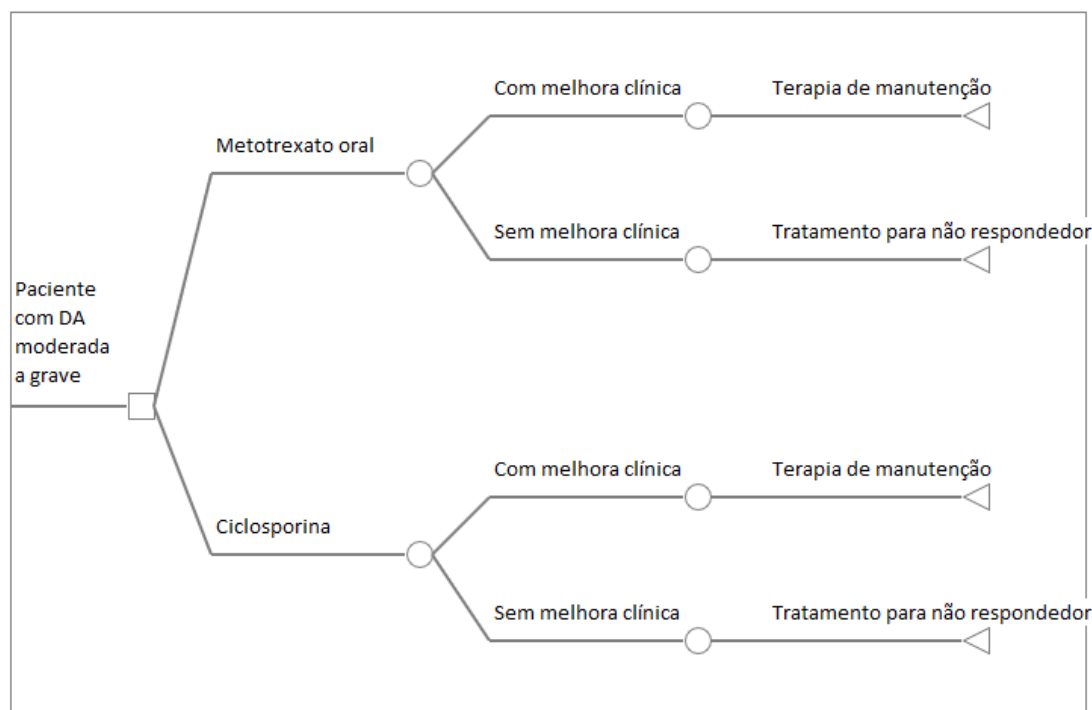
Paciente com DA moderada a grave

Metotrexato oral

Com melhora clínica

Terapia de manutenção

Sem melhora clínica

Tratamento para não respondedor

Ciclosporina

Com melhora clínica

Terapia de manutenção

Sem melhora clínica

Tratamento para não respondedor